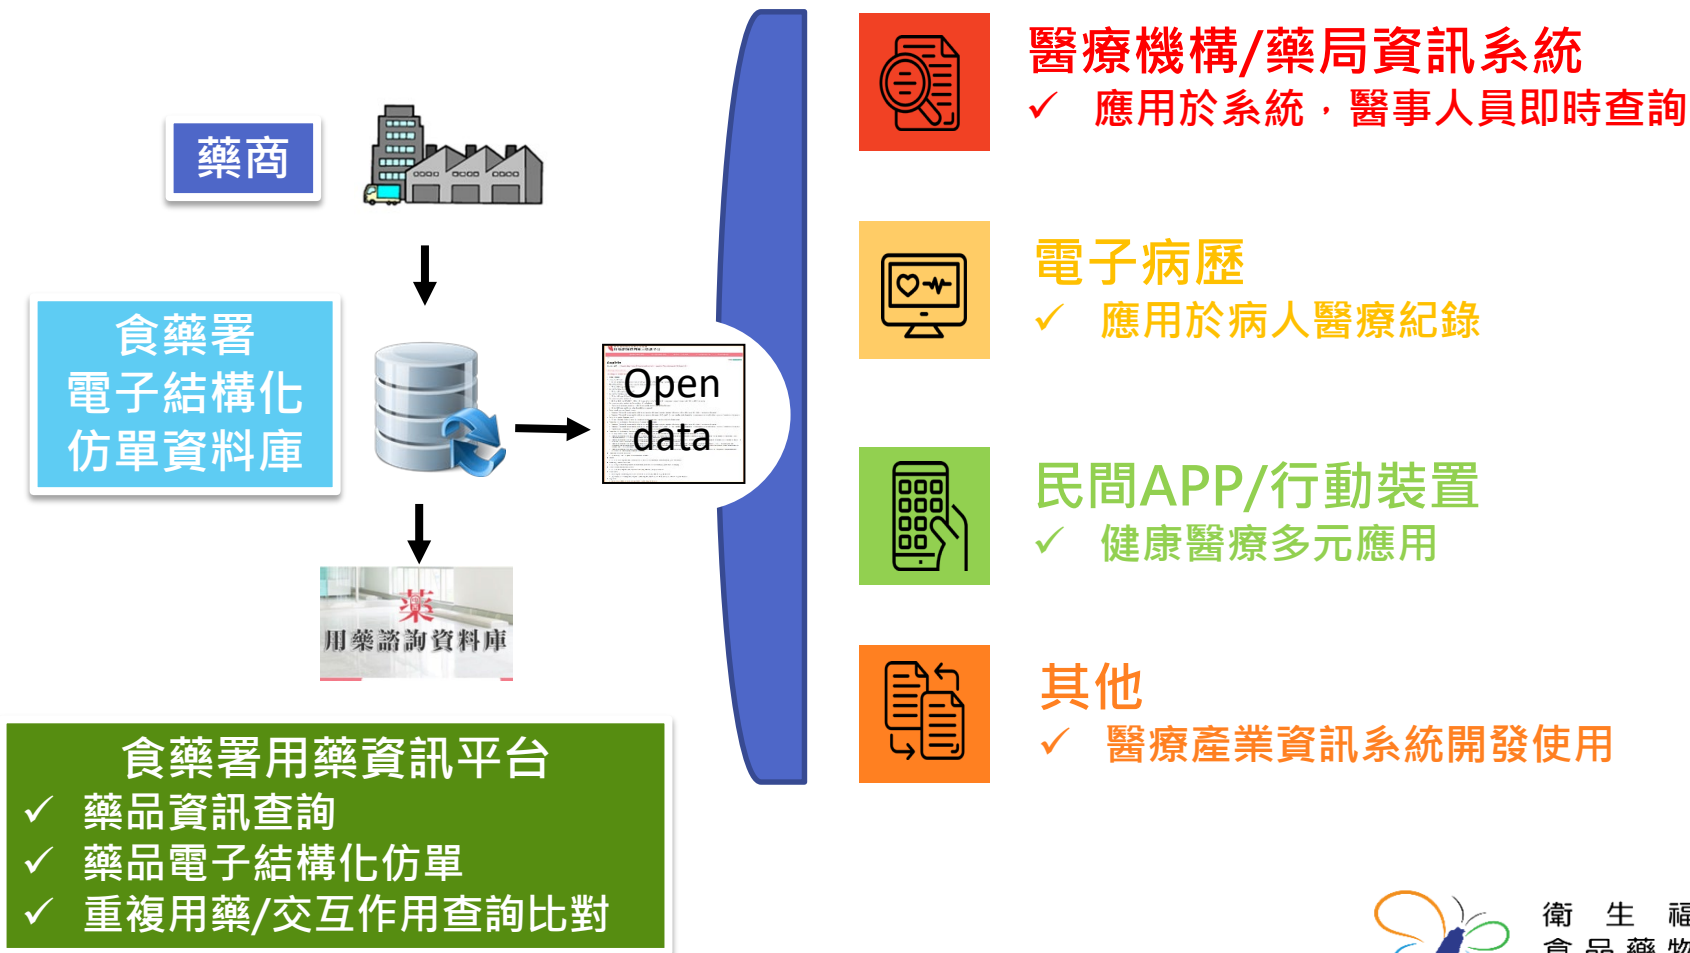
藥商

食藥署
電子結構化
仿單資料庫

Open data

藥
用藥諮詢資料庫

食藥署用藥資訊平台
✓ 藥品資訊查詢
✓ 藥品電子結構化仿單
✓ 重複用藥/交互作用查詢比對

醫療機構/藥局資訊系統
✓ 應用於系統，醫事人員即時查詢

電子病歷
✓ 應用於病人醫療紀錄

民間APP/行動裝置
✓ 健康醫療多元應用

其他
✓ 醫療產業資訊系統開發使用

衛 生 福
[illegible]